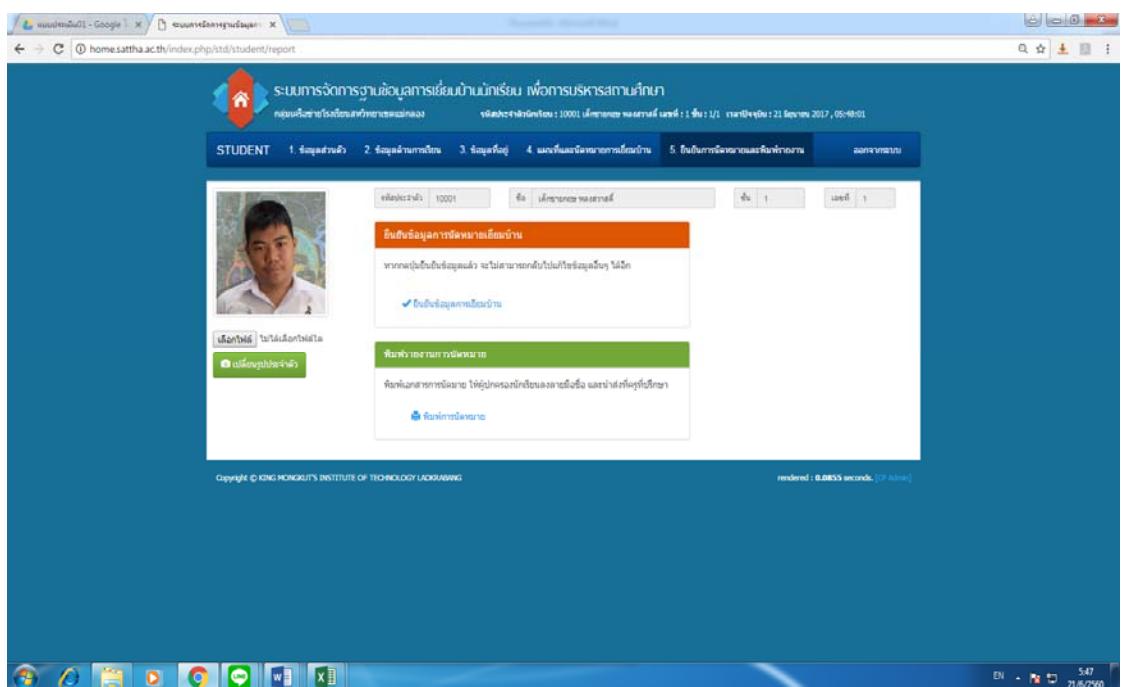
แบบประเมิน01 - Google | ระบบการจัดการฐานข้อมูล

home.sattha.ac.th/index.php/std/student/report

ระบบการจัดการฐานข้อมูลการเยี่ยมบ้านนักเรียน เพื่อการบริหารสถานศึกษา
กลุ่มเครือข่ายโรงเรียนสหวิทยาเขตแม่กลอง

รหัสประจำตัวนักเรียน : 10001 เด็กชายกอย ทองศรวลย์ เลขที่ : 1 ชั้น : 1/1 เวลาปัจจุบัน : 21 มิถุนายน 2017 , 05:48:01

STUDENT 1. ข้อมูลส่วนตัว 2. ข้อมูลด้านการเรียน 3. ข้อมูลที่อยู่ 4. แผนที่และนัดหมายการเยี่ยมบ้าน 5. ยืนยันการนัดหมายและพิมพ์รายงาน ออกจากระบบ

รหัสประจำตัว 10001 ชื่อ เด็กชายกอย ทองศรวลย์ ชั้น 1 เลขที่ 1

ยืนยันข้อมูลการนัดหมายเยี่ยมบ้าน

หากกดปุ่มยืนยันข้อมูลแล้ว จะไม่สามารถกลับไปแก้ไขข้อมูลอื่นๆ ได้อีก

✔ ยืนยันข้อมูลการเยี่ยมบ้าน

เลือกไฟล์ ไม่ได้เลือกไฟล์ใด

เปลี่ยนรูปประจำตัว

พิมพ์รายงานการนัดหมาย

พิมพ์เอกสารการนัดหมาย ให้ผู้ปกครองนักเรียนลงลายมือชื่อ และนำส่งที่ครูที่ปรึกษา

พิมพ์การนัดหมาย

Copyright © KING MONGKUT'S INSTITUTE OF TECHNOLOGY LADKRABANG

rendered : 0.0855 seconds. [CP Admin]

EN 5:47 21/6/2560